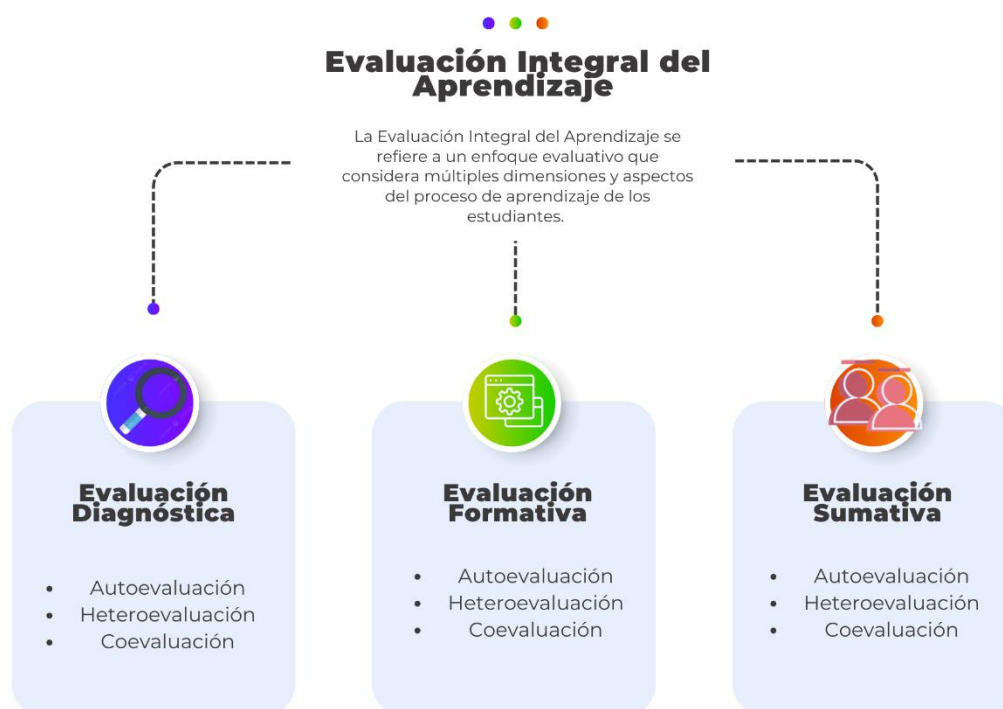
Evaluación Integral del Aprendizaje

La Evaluación Integral del Aprendizaje se refiere a un enfoque evaluativo que considera múltiples dimensiones y aspectos del proceso de aprendizaje de los estudiantes.

Evaluación Diagnóstica

- Autoevaluación
- Heteroevaluación
- Coevaluación

Evaluación Formativa

- Autoevaluación
- Heteroevaluación
- Coevaluación

Evaluación Sumativa

- Autoevaluación
- Heteroevaluación
- Coevaluación